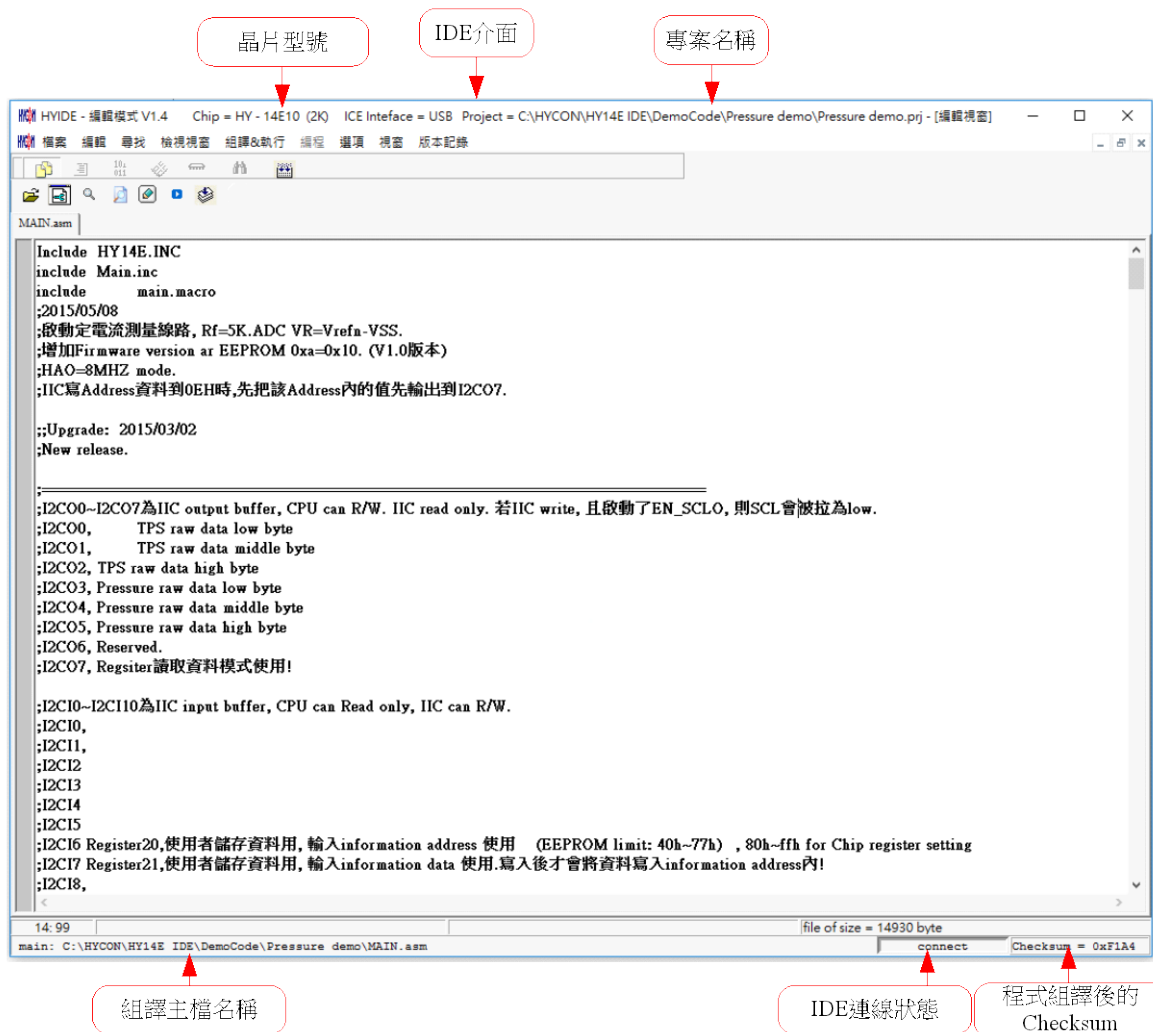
晶片型號

IDE介面

專案名稱

HYIDE - 編輯模式 V1.4 Chip = HY - 14E10 (2K) ICE Inteface = USB Project = C:\HYCON\HY14E IDE\DemoCode\Pressure demo\Pressure demo.prj - [編輯視窗]

檔案 編輯 尋找 檢視視窗 組譯&執行 編程 選項 視窗 版本記錄

MAIN.asm

Include HY14E.INC
include Main.inc
include main.macro
;2015/05/08
;啟動定電流測量線路, Rf=5K.ADC VR=Vrefn-VSS.
;增加Firmware version ar EEPROM 0xa=0x10. (V1.0版本)
;HAO=8MHZ mode.
;IIC寫Address資料到0EH時,先把該Address內的值先輸出到I2CO7.

;;Upgrade: 2015/03/02
;New release.

;==========================================================
;I2CO0~I2CO7為IIC output buffer, CPU can R/W. IIC read only. 若IIC write, 且啟動了EN_SCLO, 則SCL會被拉為low.
;I2CO0, TPS raw data low byte
;I2CO1, TPS raw data middle byte
;I2CO2, TPS raw data high byte
;I2CO3, Pressure raw data low byte
;I2CO4, Pressure raw data middle byte
;I2CO5, Pressure raw data high byte
;I2CO6, Reserved.
;I2CO7, Regsiter讀取資料模式使用!

;I2CI0~I2CI10為IIC input buffer, CPU can Read only, IIC can R/W.
;I2CI0,
;I2CI1,
;I2CI2
;I2CI3
;I2CI4
;I2CI5
;I2CI6 Register20,使用者儲存資料用, 輸入information address 使用 (EEPROM limit: 40h~77h) , 80h~ffh for Chip register setting
;I2CI7 Register21,使用者儲存資料用, 輸入information data 使用.寫入後才會將資料寫入information address內!
;I2CI8,

14: 99

file of size = 14930 byte

main: C:\HYCON\HY14E IDE\DemoCode\Pressure demo\MAIN.asm

connect

Checksum = 0xF1A4

組譯主檔名稱

IDE連線狀態

程式組譯後的 Checksum